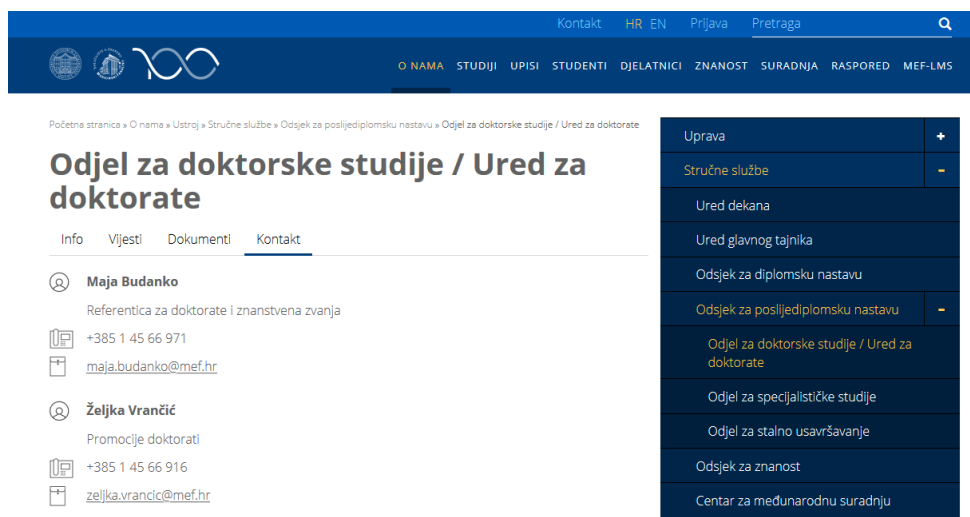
Kontakt HR EN Prijava Pretraga

O NAMA STUDIJI UPISI STUDENTI DJELATNICI ZNANOST SURADNJA RASPORED MEF-LMS

Početna stranica » O nama » Ustroj » Stručne službe » Odsjek za poslijediplomsku nastavu » Odjel za doktorske studije / Ured za doktorate

Odjel za doktorske studije / Ured za doktorate

Info Vijesti Dokumenti Kontakt

Maja Budanko

Referentica za doktorate i znanstvena zvanja

+385 1 45 66 971

maja.budanko@mef.hr

Željka Vrančić

Promocije doktorati

+385 1 45 66 916

zeljka.vrancic@mef.hr

Uprava +

Stručne službe -

Ured dekana

Ured glavnog tajnika

Odsjek za diplomsku nastavu

Odsjek za poslijediplomsku nastavu -

Odjel za doktorske studije / Ured za doktorate

Odjel za specijalističke studije

Odjel za stalno usavršavanje

Odsjek za znanost

Centar za međunarodnu suradnju